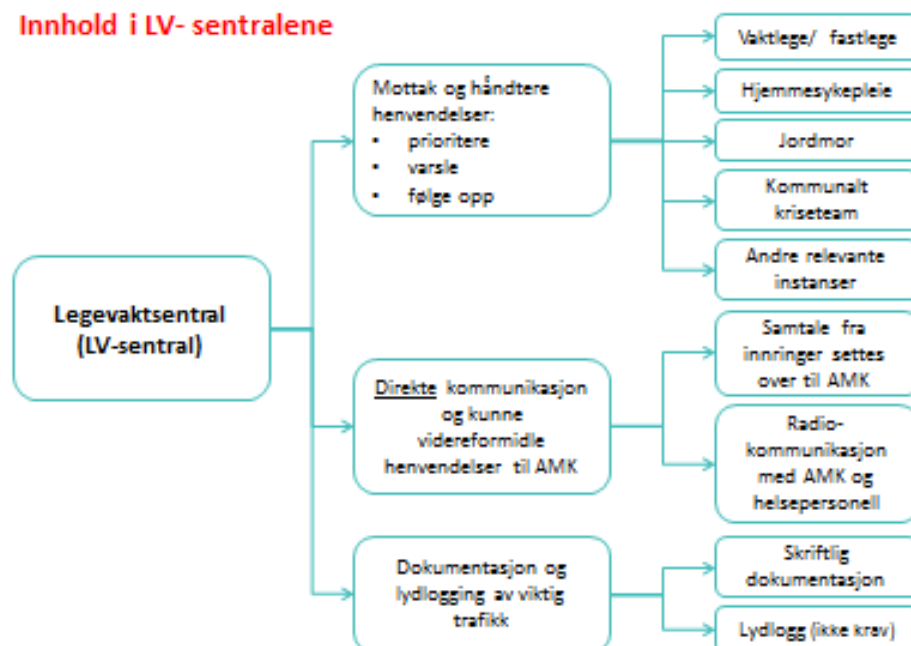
Innhold i LV- sentralene

Legevaktsentral (LV-sentral)

Mottak og håndtere henvendelser:
• prioritere
• varsle
• følge opp

Vaktlege/ fastlege

Hjemmesykepleie

Jordmor

Kommunalt kriseteam

Andre relevante instanser

Direkte kommunikasjon og kunne videreformidle henvendelser til AMK

Samtale fra innringer settes over til AMK

Radio-kommunikasjon med AMK og helsepersonell

Dokumentasjon og lydlogging av viktig trafikk

Skriftlig dokumentasjon

Lydlogg (ikke krav)